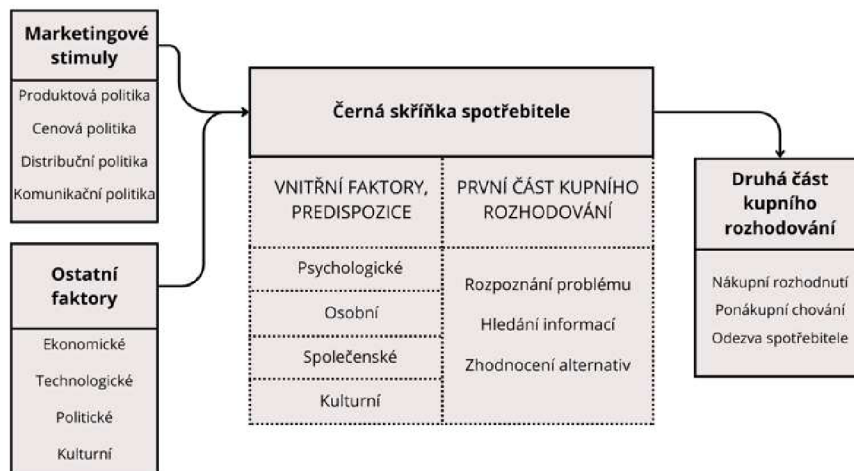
Marketingové stimuly

Produktová politika

Cenová politika

Distribuční politika

Komunikační politika

Ostatní faktory

Ekonomické

Technologické

Politické

Kulturní

Černá skříňka spotřebitele

VNITŘNÍ FAKTORY, PREDISPOZICE

Psychologické

Osobní

Společenské

Kulturní

PRVNÍ ČÁST KUPNÍHO ROZHODOVÁNÍ

Rozpoznání problému

Hledání informací

Zhodnocení alternativ

Druhá část kupního rozhodování

Nákupní rozhodnutí

Ponákupní chování

Odezva spotřebitele